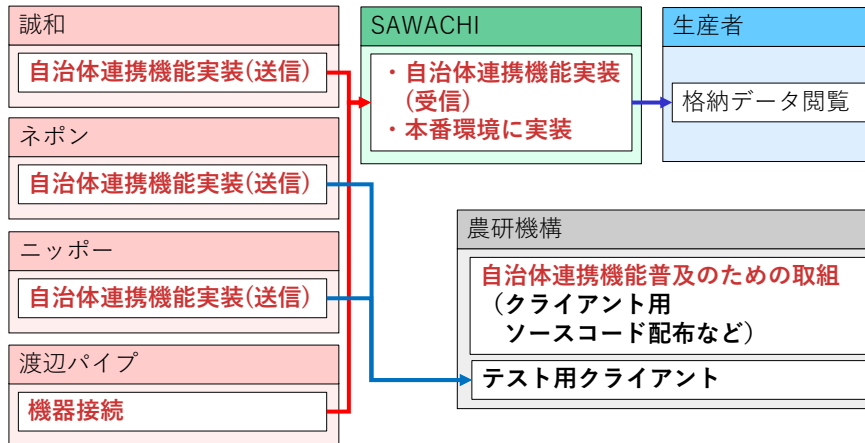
誠和

自治体連携機能実装(送信)

ネポン

自治体連携機能実装(送信)

ニッポー

自治体連携機能実装(送信)

渡辺パイプ

機器接続

SAWACHI

・自治体連携機能実装(受信)
・本番環境に実装

生産者

格納データ閲覧

農研機構

自治体連携機能普及のための取組
(クライアント用
ソースコード配布など)

テスト用クライアント